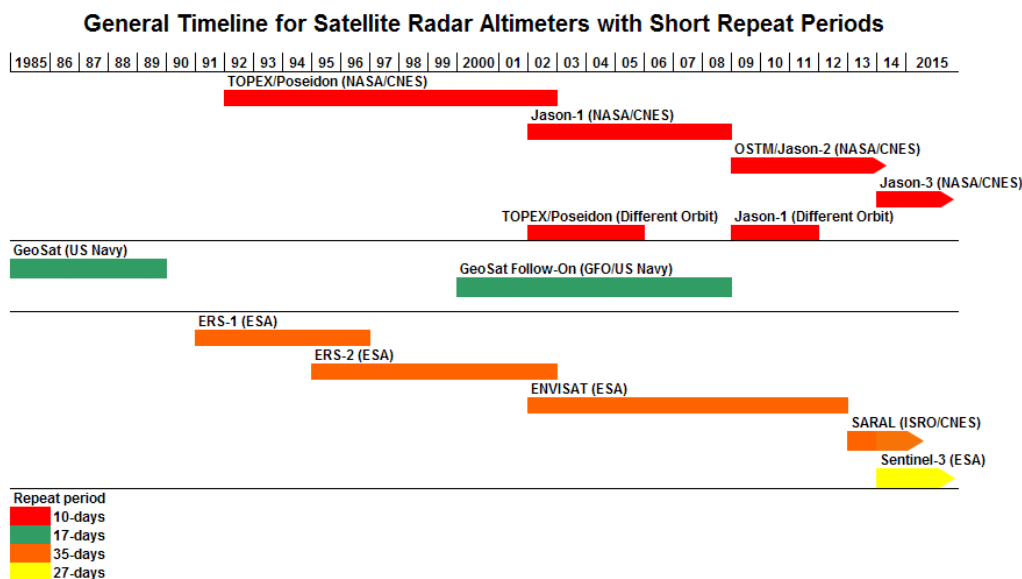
General Timeline for Satellite Radar Altimeters with Short Repeat Periods

| 1985 | 86 | 87 | 88 | 89 | 90 | 91 | 92 | 93 | 94 | 95 | 96 | 97 | 98 | 99 | 2000 | 01 | 02 | 03 | 04 | 05 | 06 | 07 | 08 | 09 | 10 | 11 | 12 | 13 | 14 | 2015 |
|---|---|---|---|---|---|---|---|---|---|---|---|---|---|---|---|---|---|---|---|---|---|---|---|---|---|---|---|---|---|---|

TOPEX/Poseidon (NASA/CNES)
Jason-1 (NASA/CNES)
OSTM/Jason-2 (NASA/CNES)
Jason-3 (NASA/CNES)
TOPEX/Poseidon (Different Orbit)
Jason-1 (Different Orbit)
GeoSat (US Navy)
GeoSat Follow-On (GFO/US Navy)
ERS-1 (ESA)
ERS-2 (ESA)
ENVISAT (ESA)
SARAL (ISRO/CNES)
Sentinel-3 (ESA)

Repeat period
10-days
17-days
35-days
27-days